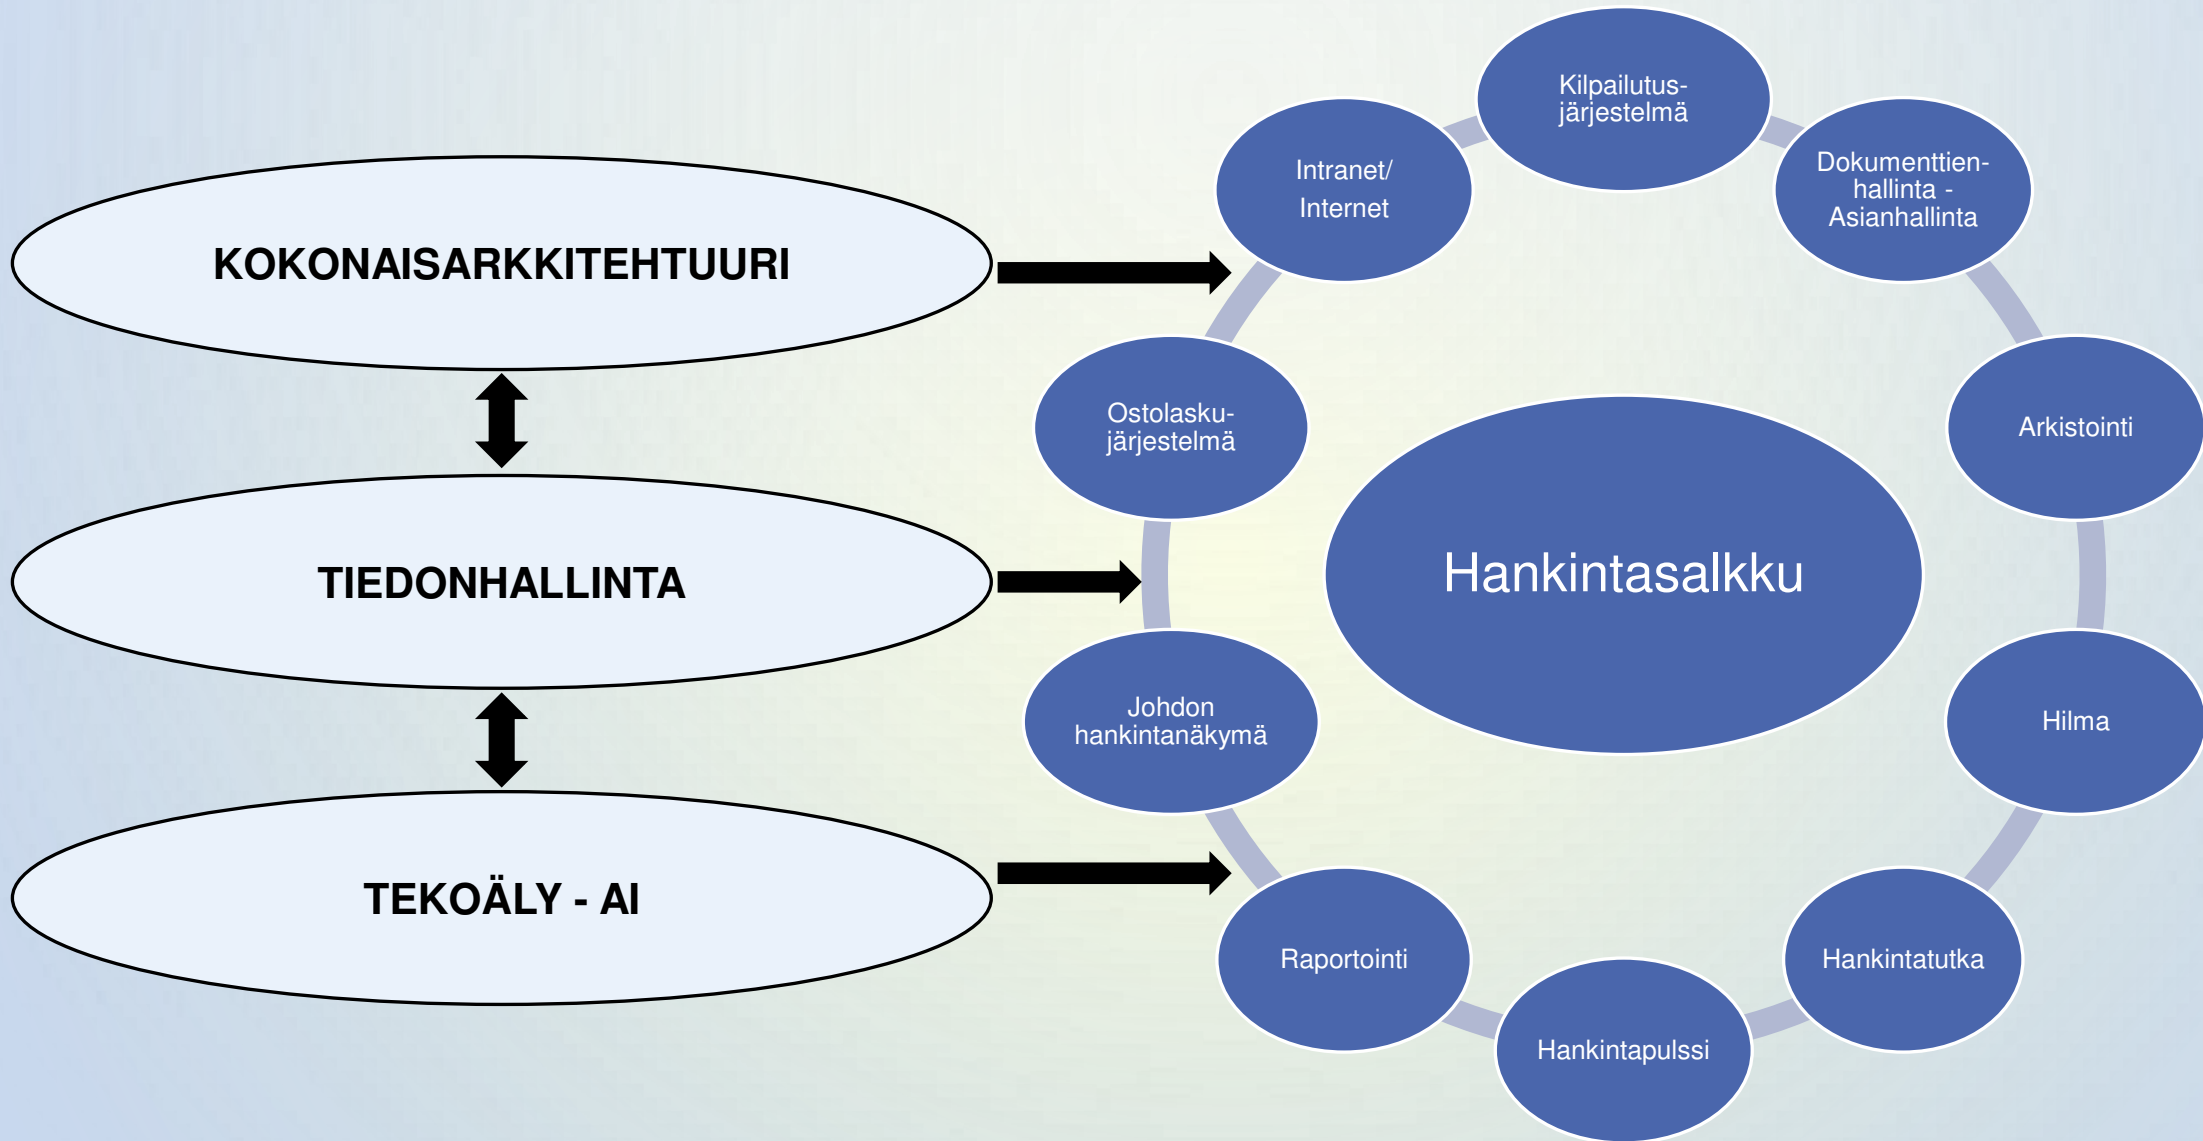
KOKONAISARKKITEHTUURI

TIEDONHALLINTA

TEKOÄLY - AI

Kilpailutusjärjestelmä

Dokumenttienhallinta - Asianhallinta

Arkistointi

Hilma

Hankintatutka

Hankintapulssi

Raportointi

Johdon hankintanäkymä

Ostolaskujärjestelmä

Intranet/ Internet

Hankintasalkku